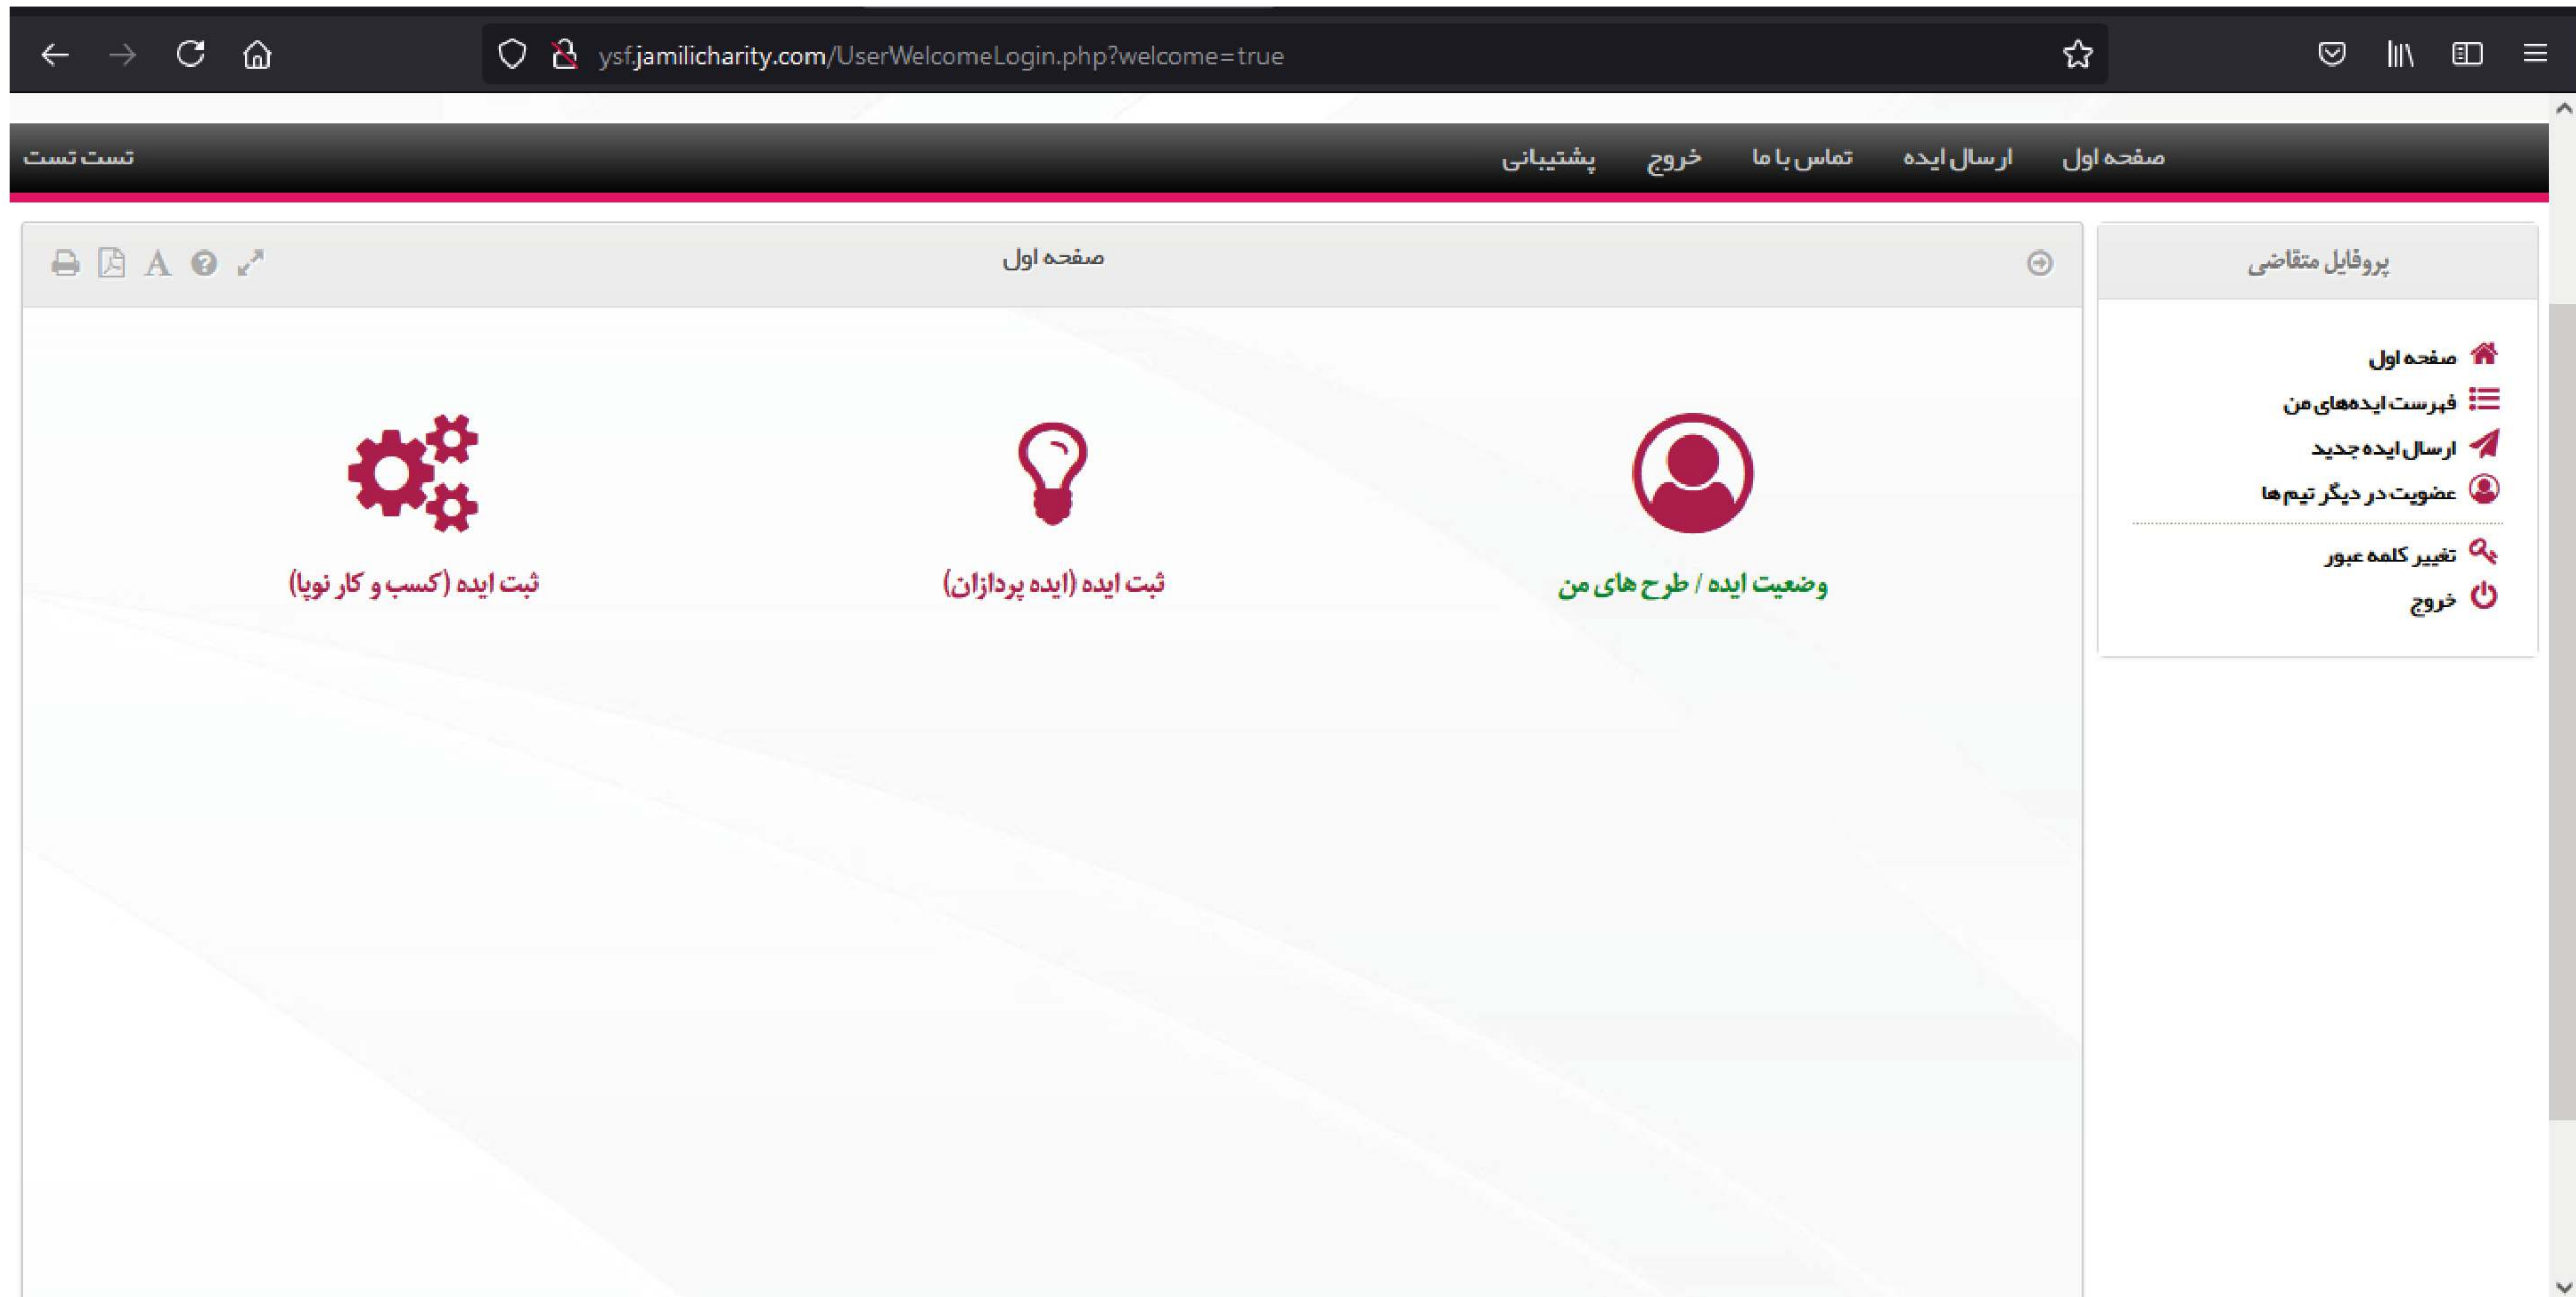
ysf.jamilicharity.com/UserWelcomeLogin.php?welcome=true

صفحه اول ارسال ایده تماس با ما خروج پشتیبانی

تست تست

پروفایل متقاضی

صفحه اول
فهرست ایده‌های من
ارسال ایده جدید
عضویت در دیگر تیم ها
تغییر کلمه عبور
خروج

صفحه اول

وضعیت ایده / طرح های من

ثبت ایده (ایده پردازان)

ثبت ایده (کسب و کار نوپا)